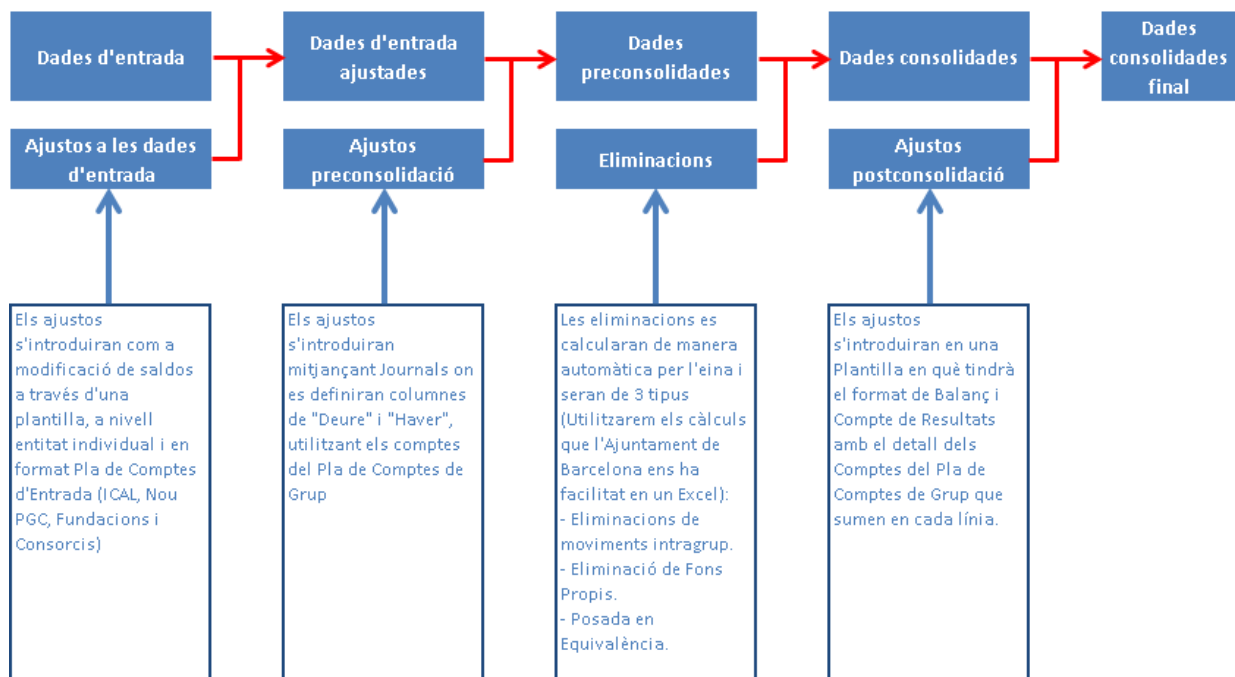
Dades d'entrada

Ajustos a les dades d'entrada

Dades d'entrada ajustades

Ajustos preconsolidació

Dades preconsolidades

Eliminacions

Dades consolidades

Ajustos postconsolidació

Dades consolidades final

Els ajustos s'introduiran com a modificació de saldos a través d'una plantilla, a nivell entitat individual i en format Pla de Comptes d'Entrada (ICAL, Nou PGC, Fundacions i Consorcis)

Els ajustos s'introduiran mitjançant Journals on es definiran columnes de "Deure" i "Haver", utilitzant els comptes del Pla de Comptes de Grup

Les eliminacions es calcularan de manera automàtica per l'eina i seran de 3 tipus (Utilitzarem els càlculs que l'Ajuntament de Barcelona ens ha facilitat en un Excel):
- Eliminacions de moviments intragrup.
- Eliminació de Fons Propis.
- Posada en Equivalència.

Els ajustos s'introduiran en una Plantilla en què tindrà el format de Balanç i Compte de Resultats amb el detall dels Comptes del Pla de Comptes de Grup que sumen en cada línia.